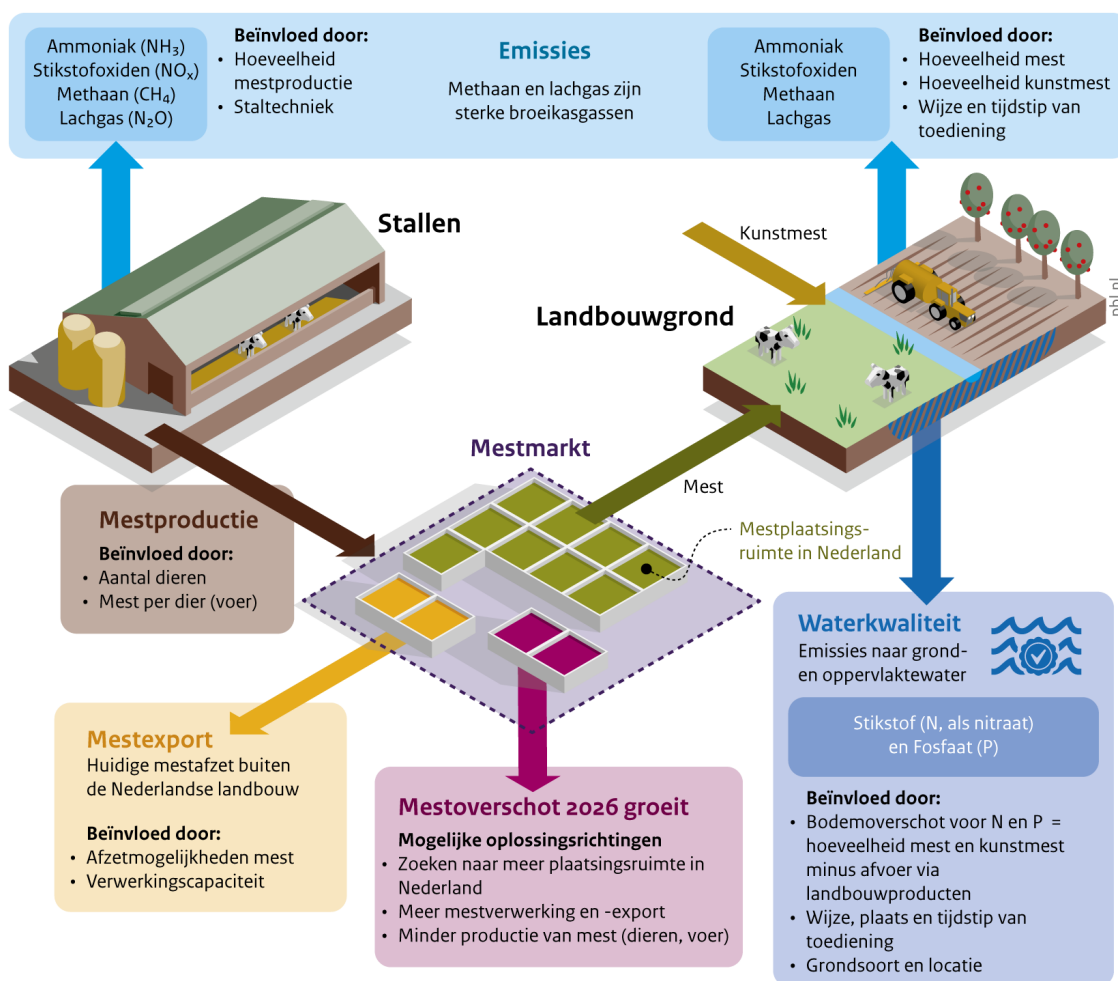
Ammoniak ($NH_3$)
Stikstofoxiden ($NO_x$)
Methaan ($CH_4$)
Lachgas ($N_2O$)

Beïnvloed door:
• Hoeveelheid mestproductie
• Staltechniek

Emissies
Methaan en lachgas zijn sterke broeikasgassen

Ammoniak
Stikstofoxiden
Methaan
Lachgas

Beïnvloed door:
• Hoeveelheid mest
• Hoeveelheid kunstmest
• Wijze en tijdstip van toediening

Stallen

Kunstmest

Landbouwgrond

pbl.nl

Mestmarkt

Mest

Mestproductie
Beïnvloed door:
• Aantal dieren
• Mest per dier (voer)

Mestplaatsingsruimte in Nederland

Waterkwaliteit
Emissies naar grond- en oppervlaktewater

Stikstof (N, als nitraat) en Fosfaat (P)

Beïnvloed door:
• Bodemoverschot voor N en P = hoeveelheid mest en kunstmest minus afvoer via landbouwproducten
• Wijze, plaats en tijdstip van toediening
• Grondsoort en locatie

Mestexport
Huidige mestafzet buiten de Nederlandse landbouw

Beïnvloed door:
• Afzetmogelijkheden mest
• Verwerkingscapaciteit

Mestoverschot 2026 groeit
Mogelijke oplossingsrichtingen
• Zoeken naar meer plaatsingsruimte in Nederland
• Meer mestverwerking en -export
• Minder productie van mest (dieren, voer)